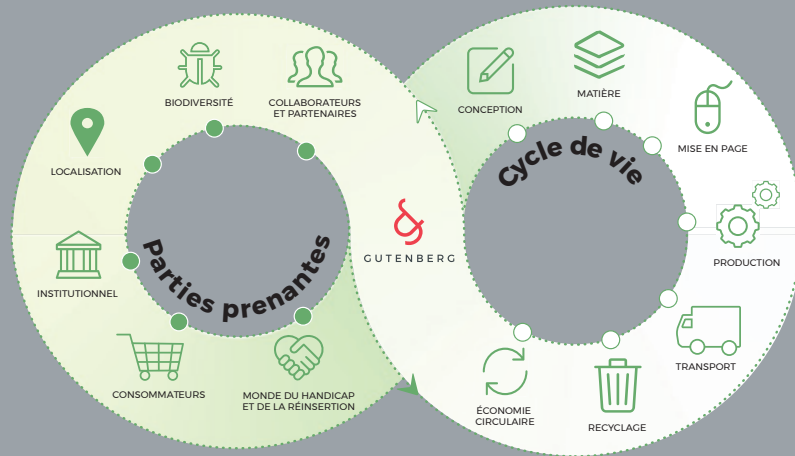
BIODIVERSITÉ

COLLABORATEURS ET PARTENAIRES

LOCALISATION

Parties prenantes

INSTITUTIONNEL

CONSOMMATEURS

MONDE DU HANDICAP ET DE LA RÉINSERTION

GUTENBERG

CONCEPTION

MATIÈRE

MISE EN PAGE

Cycle de vie

PRODUCTION

TRANSPORT

RECYCLAGE

ÉCONOMIE CIRCULAIRE